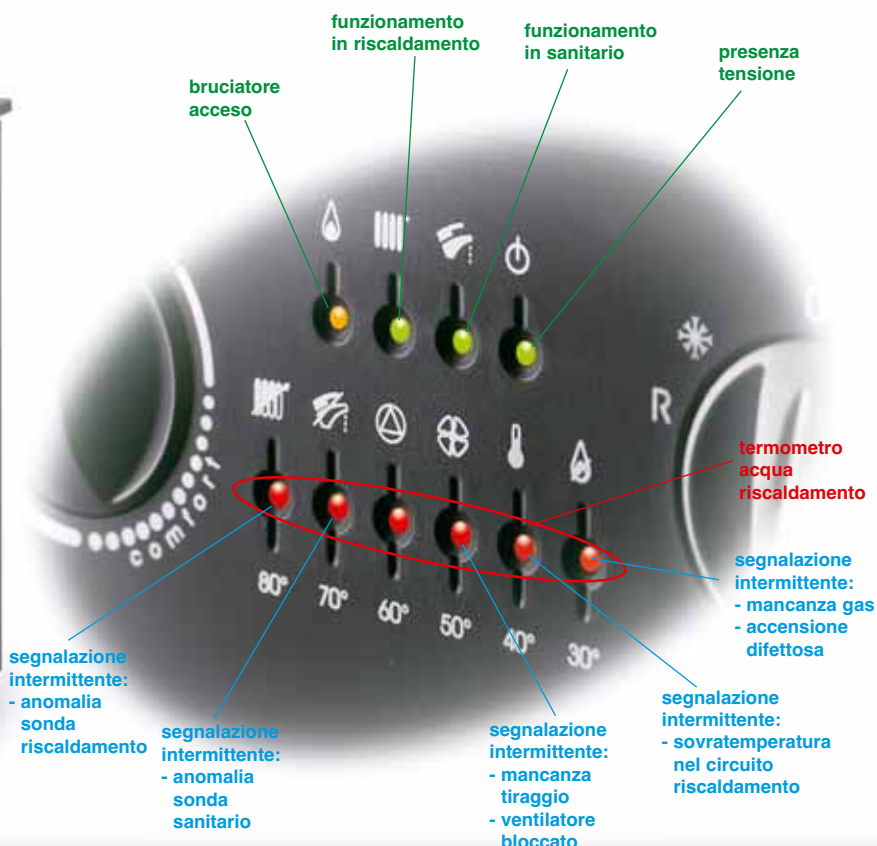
funzionamento in riscaldamento

funzionamento in sanitario

presenza tensione

bruciatore acceso

R

comfort

termometro acqua riscaldamento

80°

70°

60°

50°

40°

30°

segnalazione intermittente:
- mancanza gas
- accensione difettosa

segnalazione intermittente:
- anomalia sonda riscaldamento

segnalazione intermittente:
- sovratemperatura nel circuito riscaldamento

segnalazione intermittente:
- anomalia sonda sanitario

segnalazione intermittente:
- mancanza tiraggio
- ventilatore bloccato